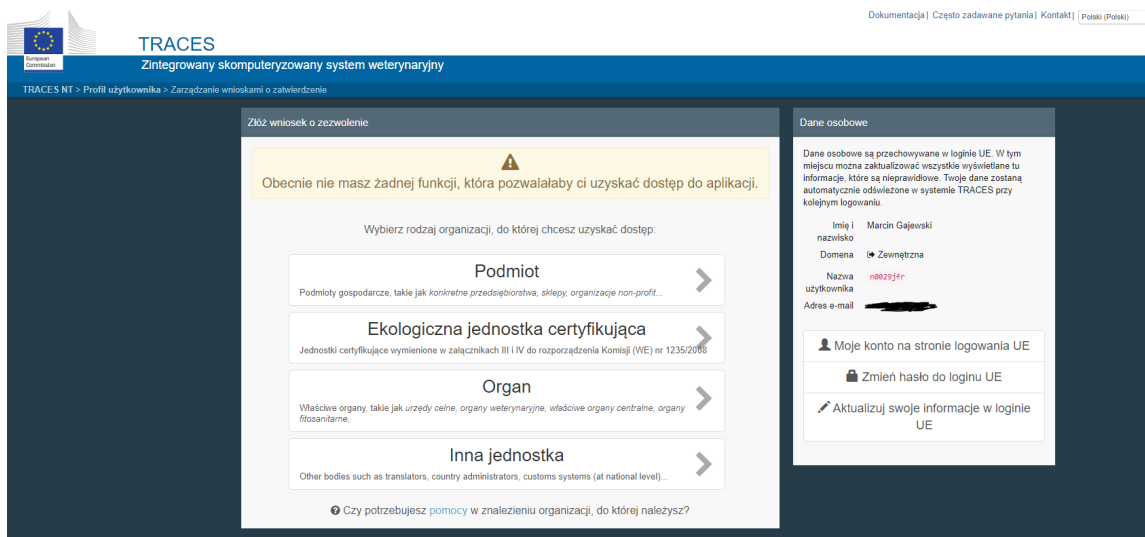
Dokumentacja | Często zadawane pytania | Kontakt | Polski (Polski)

European Commission

TRACES

Zintegrowany skomputeryzowany system weterynaryjny

TRACES NT > Profil użytkownika > Zarządzanie wnioskami o zatwierdzenie

Złóż wniosek o zezwolenie

Obecnie nie masz żadnej funkcji, która pozwalałaby ci uzyskać dostęp do aplikacji.

Wybierz rodzaj organizacji, do której chcesz uzyskać dostęp:

Podmiot
Podmioty gospodarcze, takie jak konkretne przedsiębiorstwa, sklepy, organizacje non-profit...

Ekologiczna jednostka certyfikująca
Jednostki certyfikujące wymienione w załącznikach III i IV do rozporządzenia Komisji (WE) nr 1235/2008

Organ
Właściwe organy, takie jak urzędy celne, organy weterynaryjne, właściwe organy centralne, organy fitosanitarne,

Inna jednostka
Other bodies such as translators, country administrators, customs systems (at national level)...

Czy potrzebujesz pomocy w znalezieniu organizacji, do której należysz?

Dane osobowe

Dane osobowe są przechowywane w loginie UE. W tym miejscu można zaktualizować wszystkie wyświetlane tu informacje, które są nieprawidłowe. Twoje dane zostaną automatycznie odświeżone w systemie TRACES przy kolejnym logowaniu.

Imię i nazwisko: Marcin Gajewski
Domena: Zewnętrzna
Nazwa użytkownika: n0029jfr
Adres e-mail: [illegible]

Moje konto na stronie logowania UE

Zmień hasło do loginu UE

Aktualizuj swoje informacje w loginie UE